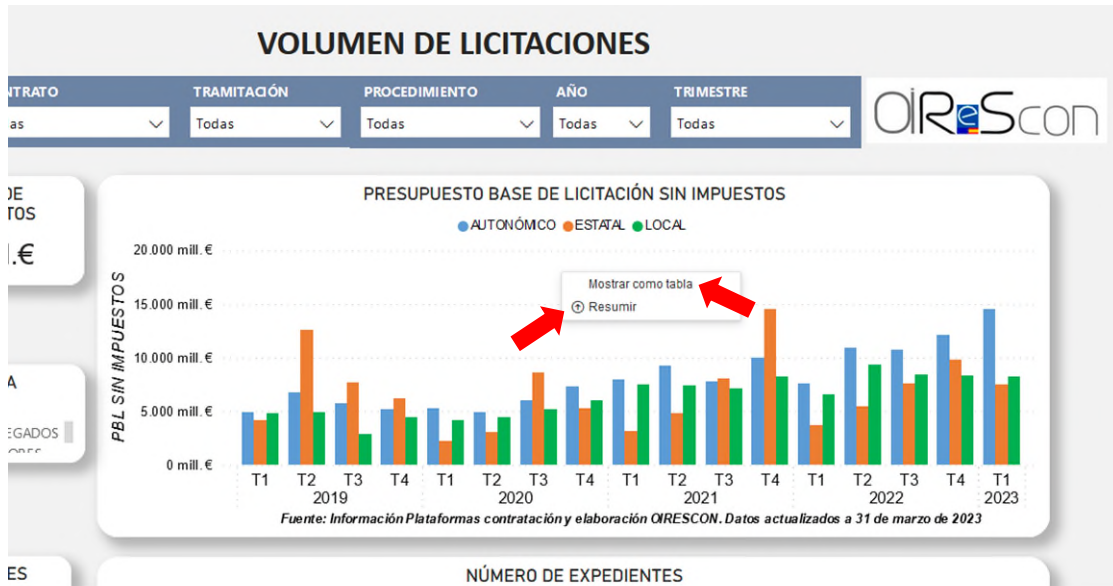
VOLUMEN DE LICITACIONES

NTRATO
as
TRAMITACIÓN
Todas
PROCEDIMIENTO
Todas
AÑO
Todas
TRIMESTRE
Todas

OIReScon

DE
TOS
.€

A
EGADOS

PRESUPUESTO BASE DE LICITACIÓN SIN IMPUESTOS
AUTONÓMICO ESTATAL LOCAL

20.000 mill. €
15.000 mill. €
10.000 mill. €
5.000 mill. €
0 mill. €

PBL SIN IMPUESTOS

Mostrar como tabla
Resumir

T1 T2 T3 T4 T1 T2 T3 T4 T1 T2 T3 T4 T1 T2 T3 T4 T1
2019 2020 2021 2022 2023

Fuente: Información Plataformas contratación y elaboración OIRESCON. Datos actualizados a 31 de marzo de 2023

ES

NÚMERO DE EXPEDIENTES